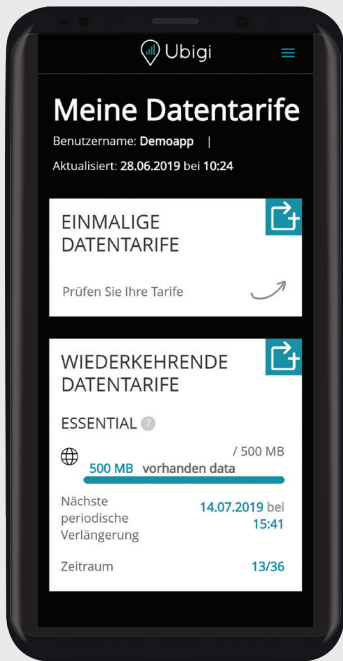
Ubigi

Meine Datentarife

Benutzername: Demoapp |

Aktualisiert: 28.06.2019 bei 10:24

EINMALIGE DATENTARIFE

Prüfen Sie Ihre Tarife

WIEDERKEHRENDE DATENTARIFE

ESSENTIAL ?

/ 500 MB

500 MB vorhanden data

Nächste periodische Verlängerung 14.07.2019 bei 15:41

Zeitraum 13/36